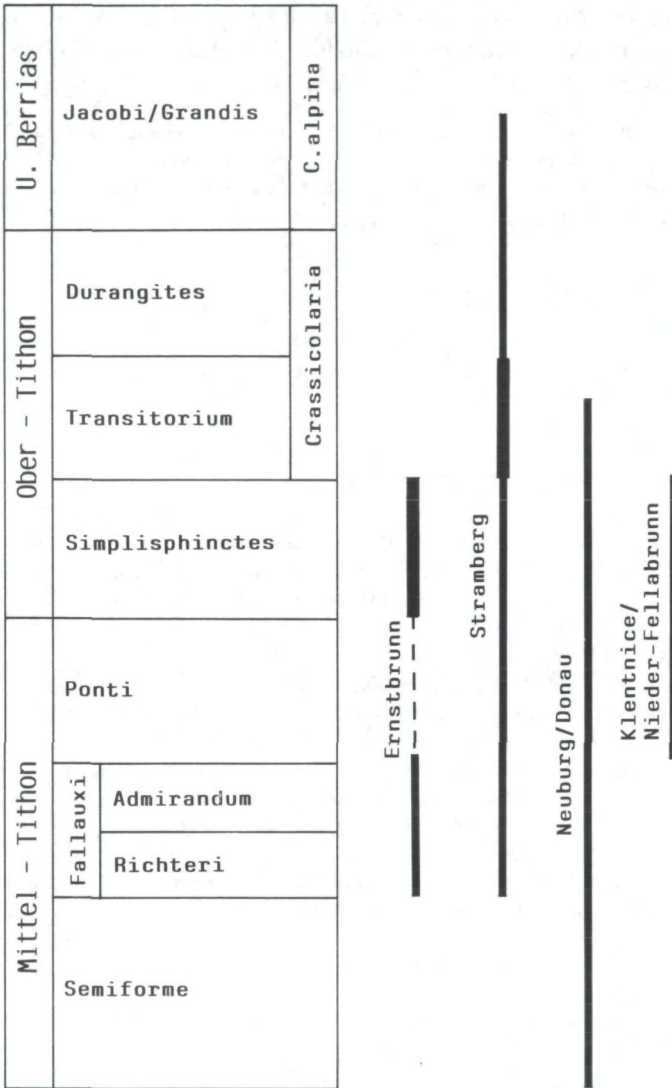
U. Berrias

Jacobi/Grandis

C. alpina

Ober - Tithon

Durangites

Transitorium

Crassicolaria

Simplisphinctes

Mittel - Tithon

Ponti

Fallauxi

Admirandum

Richteri

Semiforme

Ernstbrunn

Stramberg

Neuburg/Donau

Klentnice/
Nieder-Fellabrunn